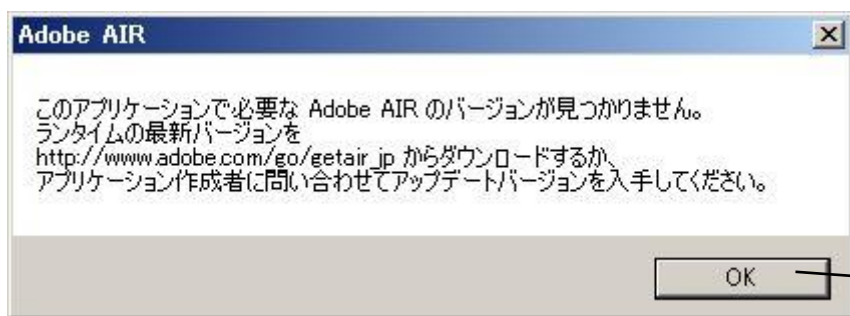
Adobe AIR

このアプリケーションで必要な Adobe AIR のバージョンが見つかりません。
ランタイムの最新バージョンを
http://www.adobe.com/go/getair_jp からダウンロードするか、
アプリケーション作成者に問い合わせてアップデートバージョンを入手してください。

OK